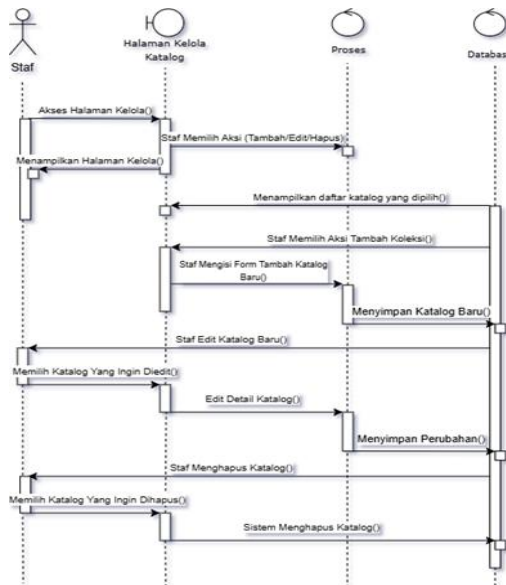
Staf

Halaman Kelola Katalog

Proses

Databas

Akses Halaman Kelola()

Staf Memilih Aksi (Tambah/Edit/Hapus)

Menampilkan Halaman Kelola()

Menampilkan daftar katalog yang dipilih()

Staf Memilih Aksi Tambah Koleksi()

Staf Mengisi Form Tambah Katalog Baru()

Menyimpan Katalog Baru()

Staf Edit Katalog Baru()

Memilih Katalog Yang Ingin Diedit()

Edit Detail Katalog()

Menyimpan Perubahan()

Staf Menghapus Katalog()

Memilih Katalog Yang Ingin Dihapus()

Sistem Menghapus Katalog()